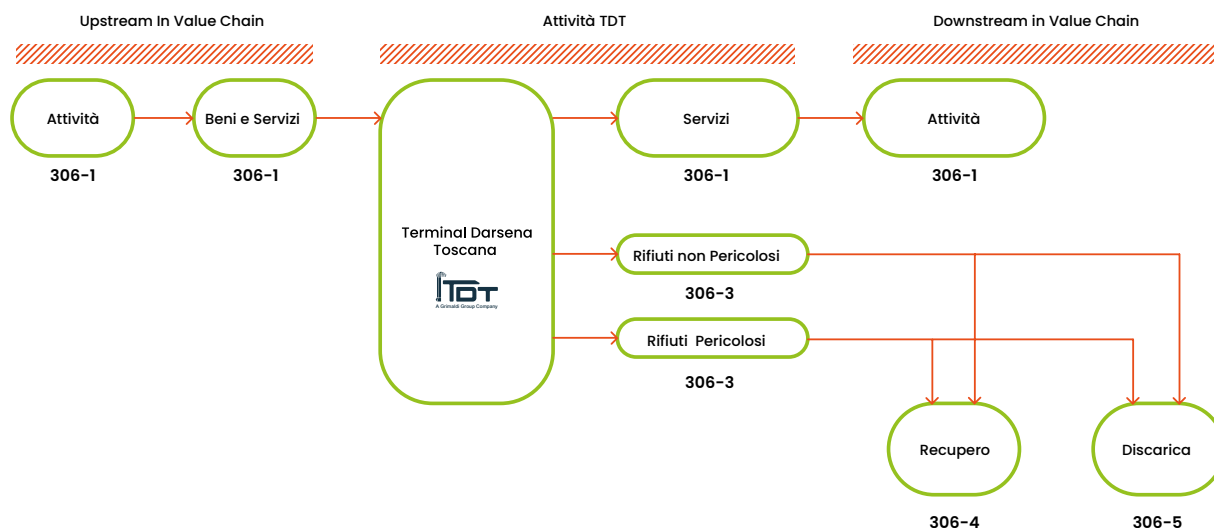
Upstream In Value Chain

Attività TDT

Downstream in Value Chain

Attività

306-1

Beni e Servizi

306-1

Terminal Darsena Toscana

TDT

A Grimaldi Group Company

Servizi

306-1

Attività

306-1

Rifiuti non Pericolosi

306-3

Rifiuti Pericolosi

306-3

Recupero

306-4

Discarica

306-5